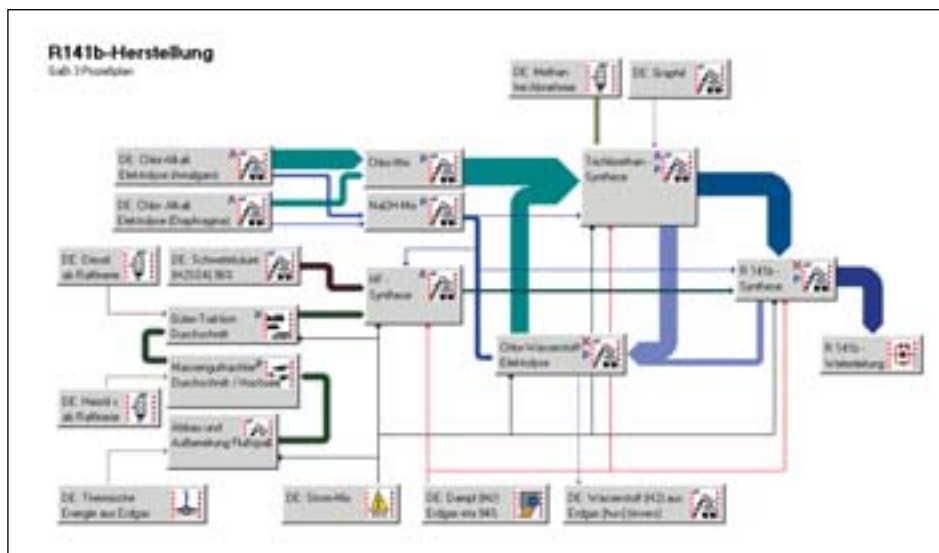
R141b-Herstellung
GaBi 3 Prozeßplan

DE: Methan bei Abnehmer

DE: Graphit

DE: Chlor-Alkali Elektrolyse (Amalgam)

Chlor-Mix

Trichlorethan Synthese

DE: Chlor-Alkali Elektrolyse (Diaphragma)

NaOH-Mix

DE: Diesel ab Raffinerie

DE: Schwefelsäure (H2SO4) 96%

HF-Synthese

R 141b-Synthese

Güter-Transport Durchschnitt

Chlor-Wasserstoff Elektrolyse

R 141b-Weiterleitung

Massengutfrachter Durchschnitt / Hochsee

DE: Heizöl s ab Raffinerie

Abbau und Aufbereitung Flußspat

DE: Thermische Energie aus Erdgas

DE: Strom-Mix

DE: Dampf (H2) Erdgas mix 94%

DE: Wasserstoff (H2) aus Erdgas (hvr) (Invers)